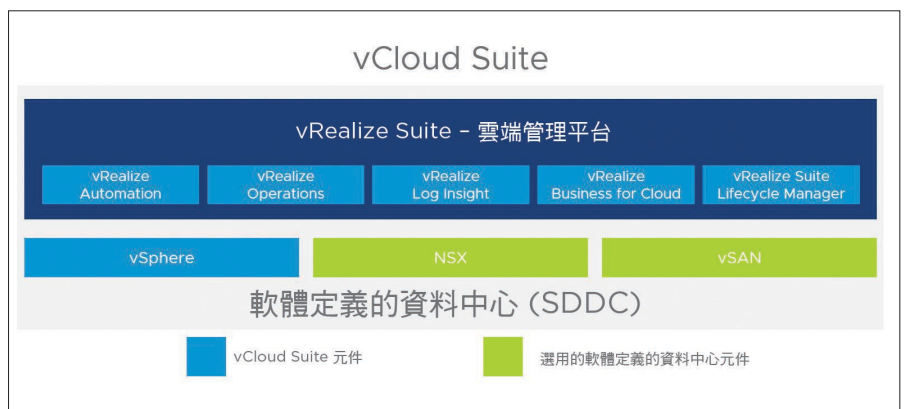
vCloud Suite

vRealize Suite – 雲端管理平台

vRealize Automation

vRealize Operations

vRealize Log Insight

vRealize Business for Cloud

vRealize Suite Lifecycle Manager

vSphere

NSX

vSAN

軟體定義的資料中心 (SDDC)

vCloud Suite 元件

選用的軟體定義的資料中心元件